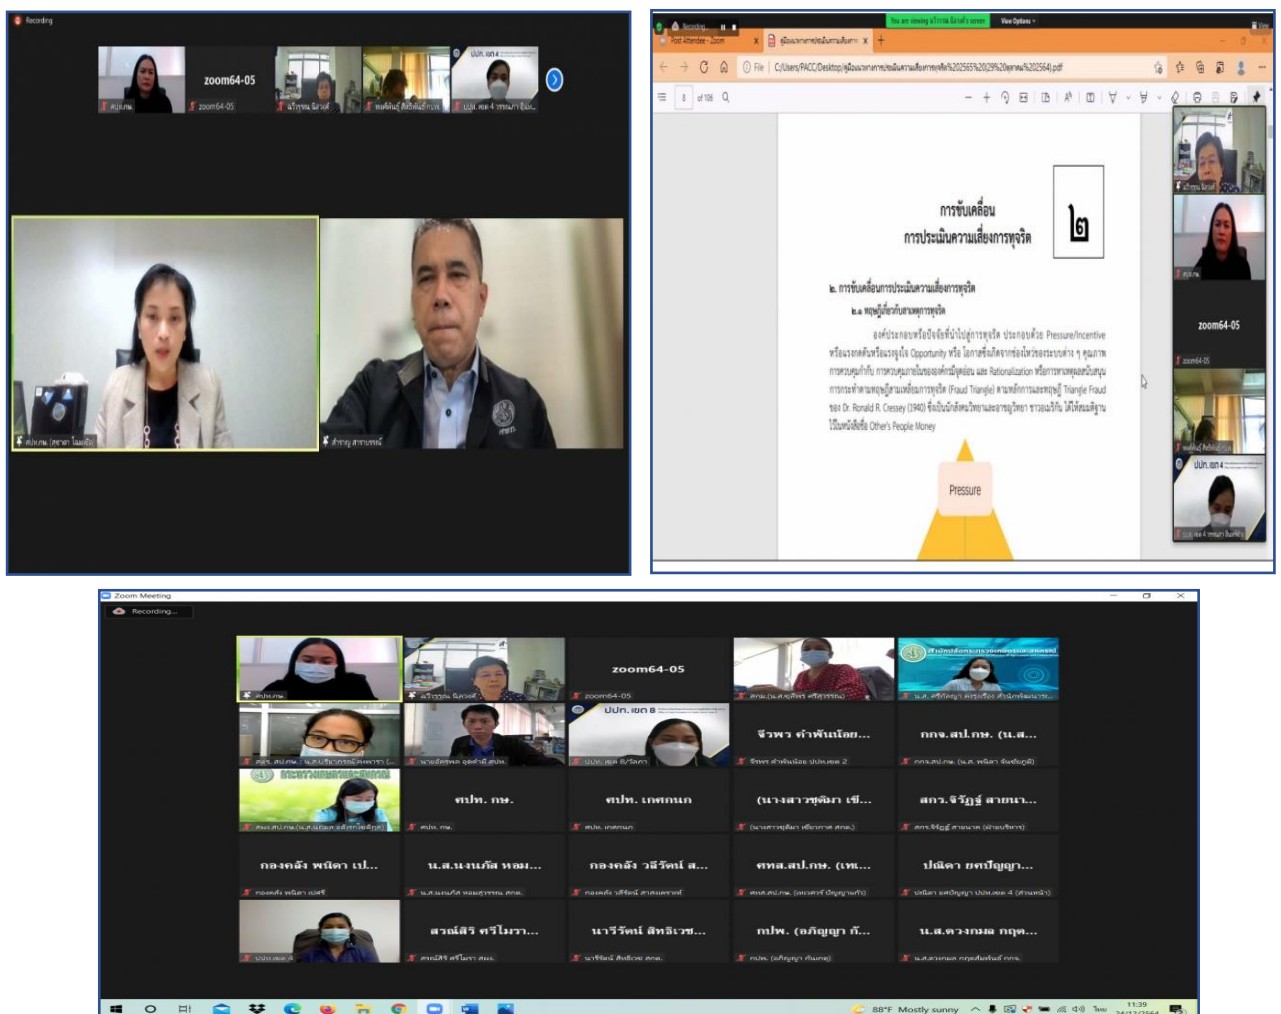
Recording

สปท.กษ.

zoom64-05

zoom64-05

ปปท. เขต 4

สปท.กษ. (ศุภาดา โมเมธิน)

สำราญ สารบรรณ์

You are viewing ... screen

View Options

Post Attendee - Zoom

File C:/Users/PACC/Desktop/...pdf

8 of 106

การขับเคลื่อน
การประเมินความเสี่ยงการทุจริต

๒

๒. การขับเคลื่อนการประเมินความเสี่ยงการทุจริต

๒.๑ ทฤษฎีเกี่ยวกับสาเหตุการทุจริต

องค์ประกอบหรือปัจจัยที่นำไปสู่การทุจริต ประกอบด้วย Pressure/Incentive หรือแรงกดดันหรือแรงจูงใจ Opportunity หรือ โอกาสซึ่งเกิดจากช่องโหว่ของระบบต่าง ๆ คุณภาพการควบคุมกำกับ การควบคุมภายในขององค์กรมีจุดอ่อน และ Rationalization หรือการหาเหตุผลสนับสนุนการกระทำตามทฤษฎีสามเหลี่ยมการทุจริต (Fraud Triangle) ตามหลักการและทฤษฎี Triangle Fraud ของ Dr. Ronald R. Cressey (1940) ซึ่งเป็นนักอาชญวิทยาและนักสังคมวิทยา ชาวอเมริกัน ได้ให้แนวคิดฐานไว้ในหนังสือชื่อ Other's People Money

Pressure

zoom64-05

ปปท. เขต 4

Zoom Meeting

Recording...

สปท.กษ.

zoom64-05

zoom64-05

ปปท. เขต 8

จีรพร คำพันน้อย...

จีรพร คำพันน้อย ปปท.เขต 2

กกจ.สป.กษ. (น.ส...

ศปท. กษ.

สปท.กษ.

ศปท. เกษตรกร

ศปท. เกษตรกร

(นางสาวชุติมา เซ...

สกร.จิรัฏฐ์ สายนา...

กองคลัง พนิดา ป...

กองคลัง พนิดา ณรศรี

น.ส.นงนภัส หอม...

กองคลัง วลีรัตน์ ส...

ศทส.สป.กษ. (เท...

ปณิดา ยศปัญญา...

ปปท.เขต 4

สวณ์สิริ ศรีไมรา...

นารีรัตน์ สิทธิเวช...

กปพ. (อภิญญา ก...

น.ส.ดวงกมล กฤต...

88°F Mostly sunny

11:39